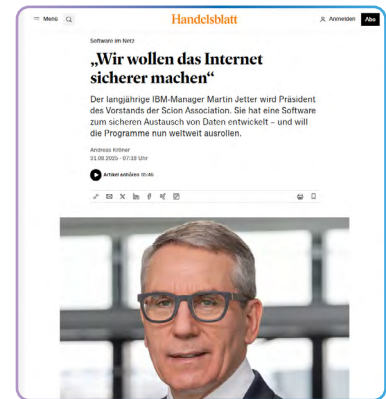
Menü

Handelsblatt

Anmelden Abo

Software im Netz

„Wir wollen das Internet sicherer machen“

Der langjährige IBM-Manager Martin Jetter wird Präsident des Vorstands der Scion Association. Sie hat eine Software zum sicheren Austausch von Daten entwickelt – und will die Programme nun weltweit ausrollen.

Andreas Kröner
31.08.2025 - 07:39 Uhr

Artikel anhören 05:46